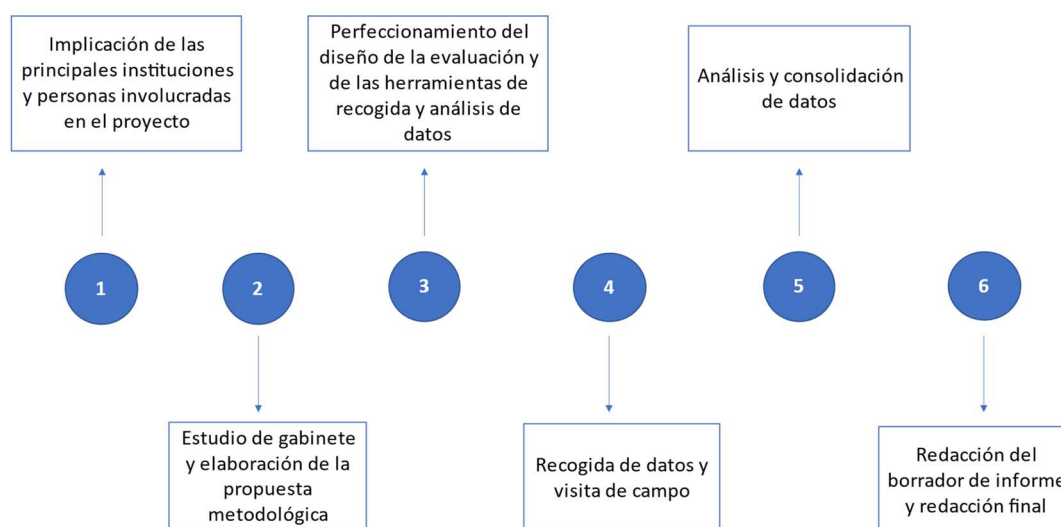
Implicación de las principales instituciones y personas involucradas en el proyecto

Perfeccionamiento del diseño de la evaluación y de las herramientas de recogida y análisis de datos

Análisis y consolidación de datos

1

2

3

4

5

6

Estudio de gabinete y elaboración de la propuesta metodológica

Recogida de datos y visita de campo

Redacción del borrador de informe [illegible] y redacción final